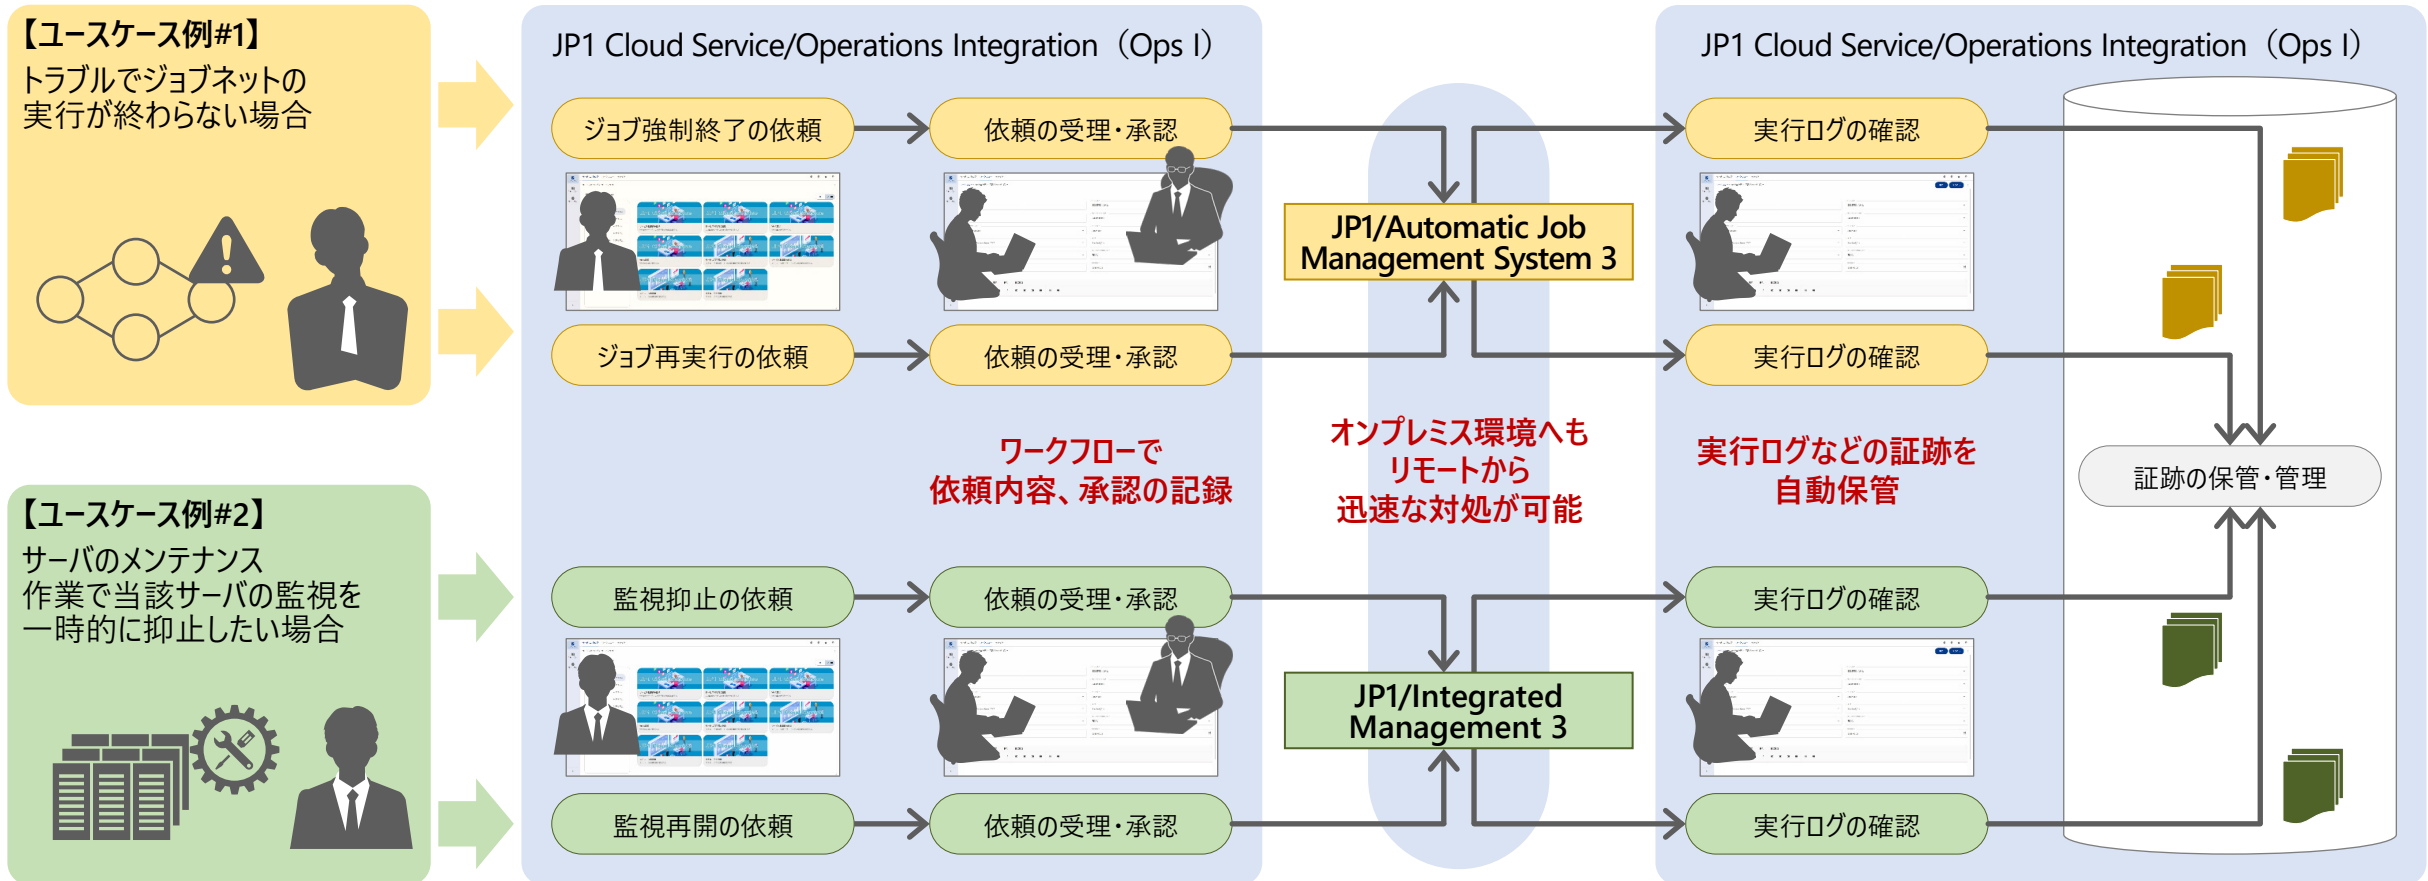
【ユースケース例#1】
トラブルでジョブネットの実行が終わらない場合

JP1 Cloud Service/Operations Integration（Ops I）

ジョブ強制終了の依頼

依頼の受理・承認

ジョブ再実行の依頼

依頼の受理・承認

JP1/Automatic Job Management System 3

JP1 Cloud Service/Operations Integration（Ops I）

実行ログの確認

実行ログの確認

ワークフローで
依頼内容、承認の記録

オンプレミス環境へも
リモートから
迅速な対処が可能

実行ログなどの証跡を
自動保管

証跡の保管・管理

【ユースケース例#2】
サーバのメンテナンス作業で当該サーバの監視を一時的に抑止したい場合

監視抑止の依頼

依頼の受理・承認

JP1/Integrated Management 3

実行ログの確認

監視再開の依頼

依頼の受理・承認

実行ログの確認